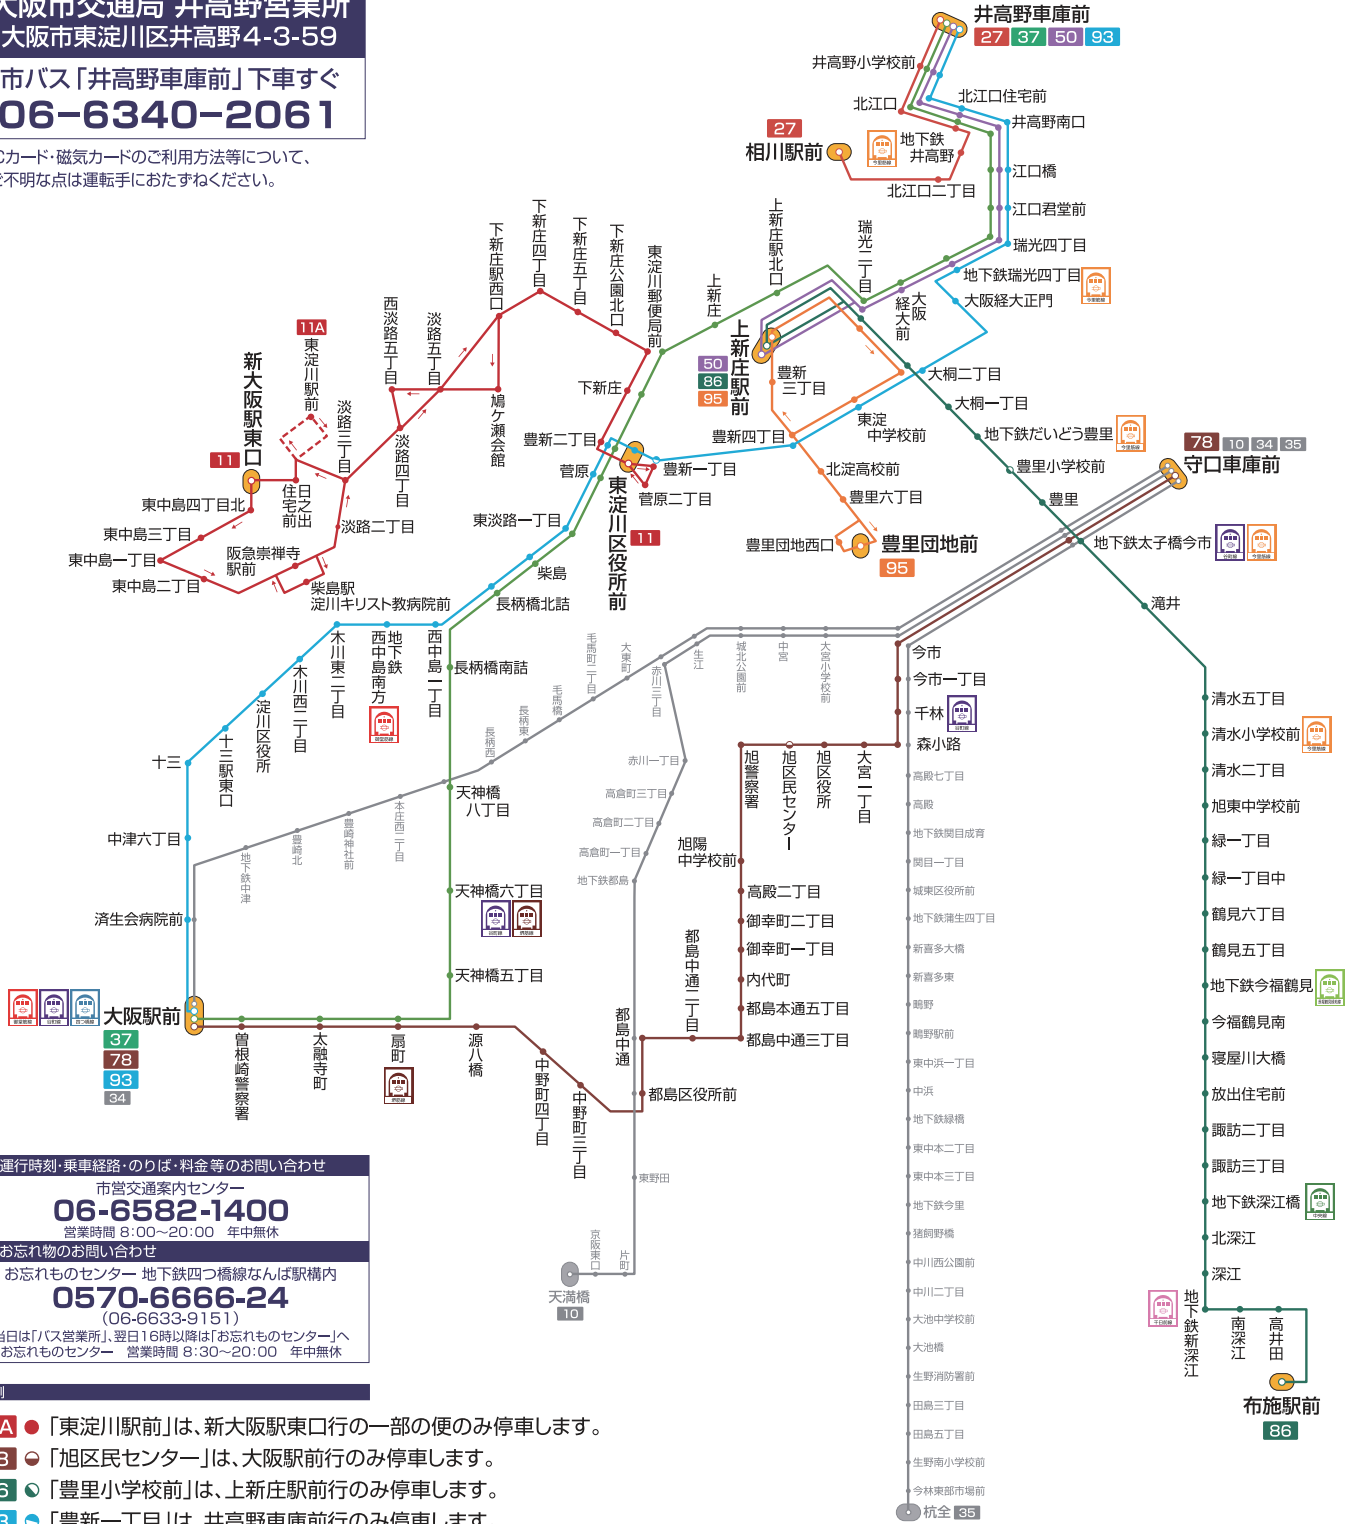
大阪市交通局 井高野営業所
大阪市東淀川区井高野4-3-59
市バス「井高野車庫前」下車すぐ
06-6340-2061
Cカード・磁気カードのご利用方法等について、
ご不明な点は運転手におたずねください。

井高野車庫前
27 37 50 93
井高野小学校前
北江口
北江口住宅前
井高野南口
27
相川駅前
地下鉄井高野
北江口二丁目
江口橋
江口君堂前
瑞光四丁目
地下鉄瑞光四丁目
大阪経大正門
大阪経大前
瑞光一丁目
上新庄駅北口
上新庄
上新庄駅前
50
86
95
豊新三丁目
大桐二丁目
大桐一丁目
東淀中学校前
地下鉄だいどう豊里
豊里小学校前
豊里
北淀高校前
豊里六丁目
豊里団地西口
豊里団地前
95
78 10 34 35
守口車庫前
地下鉄太子橋今市
滝井
東淀川郵便局前
下新庄公園北口
下新庄五丁目
下新庄四丁目
下新庄駅西口
下新庄
鳩ケ瀬会館
淡路五丁目
西淡路五丁目
淡路四丁目
淡路三丁目
11A
東淀川駅前
新大阪駅東口
11
住宅之前出
東中島四丁目北
東中島三丁目
東中島一丁目
東中島二丁目
阪急崇禅寺駅前
淡路二丁目
柴島駅
淀川キリスト教病院前
豊新二丁目
豊新一丁目
豊新四丁目
菅原
菅原二丁目
東淀川区役所前
11
東淡路一丁目
柴島
長柄橋北詰
西中島一丁目
地下鉄西中島南方
木川東二丁目
木川西二丁目
淀川区役所
十三駅東口
十三
中津六丁目
済生会病院前
大阪駅前
37
78
93
34
長柄橋南詰
長柄西
長柄東
毛馬橋
毛馬町二丁目
大東町
赤川三丁目
生江
城北公園前
中宮
大宮小学校前
赤川一丁目
高倉町三丁目
高倉町二丁目
高倉町一丁目
地下鉄都島
天神橋八丁目
天神橋六丁目
天神橋五丁目
地下鉄中津
豊崎北
豊崎神社前
本庄西二丁目
曽根崎警察署
太融寺町
扇町
源八橋
中野町四丁目
中野町三丁目
都島中通
都島区役所前
東野田
京阪東口
片町
天満橋
10
今市
今市一丁目
千林
森小路
大宮一丁目
旭区役所
旭区民センター
旭警察署
旭陽中学校前
高殿二丁目
御幸町二丁目
御幸町一丁目
内代町
都島本通五丁目
都島中通三丁目
都島中通二丁目
高殿七丁目
高殿
地下鉄関目成育
関目一丁目
城東区役所前
地下鉄蒲生四丁目
新喜多大橋
新喜多東
鴫野
鴫野西
東中浜一丁目
中浜
地下鉄緑橋
東中本二丁目
東中本三丁目
地下鉄今里
猪飼野橋
中川西公園前
中川二丁目
大池中学校前
大池橋
生野消防署前
田島三丁目
田島五丁目
生野南小学校前
今林東部市場前
杭全 35
清水五丁目
清水小学校前
清水二丁目
旭東中学校前
緑一丁目
緑一丁目中
鶴見六丁目
鶴見五丁目
地下鉄今福鶴見
今福鶴見南
寝屋川大橋
放出住宅前
諏訪二丁目
諏訪三丁目
地下鉄深江橋
北深江
深江
地下鉄新深江
南深江
高井田
布施駅前
86

運行時刻・乗車経路・のりば・料金等のお問い合わせ
市営交通案内センター
06-6582-1400
営業時間 8:00~20:00 年中無休
お忘れ物のお問い合わせ
お忘れものセンター 地下鉄四つ橋線なんば駅構内
0570-6666-24
(06-6633-9151)
当日は「バス営業所」、翌日16時以降は「お忘れものセンター」へ
お忘れものセンター 営業時間 8:30~20:00 年中無休

A 「東淀川駅前」は、新大阪駅東口行の一部の便のみ停車します。
B 「旭区民センター」は、大阪駅前行のみ停車します。
6 「豊里小学校前」は、上新庄駅前行のみ停車します。
3 「豊新一丁目」は、井高野車庫前行のみ停車します。